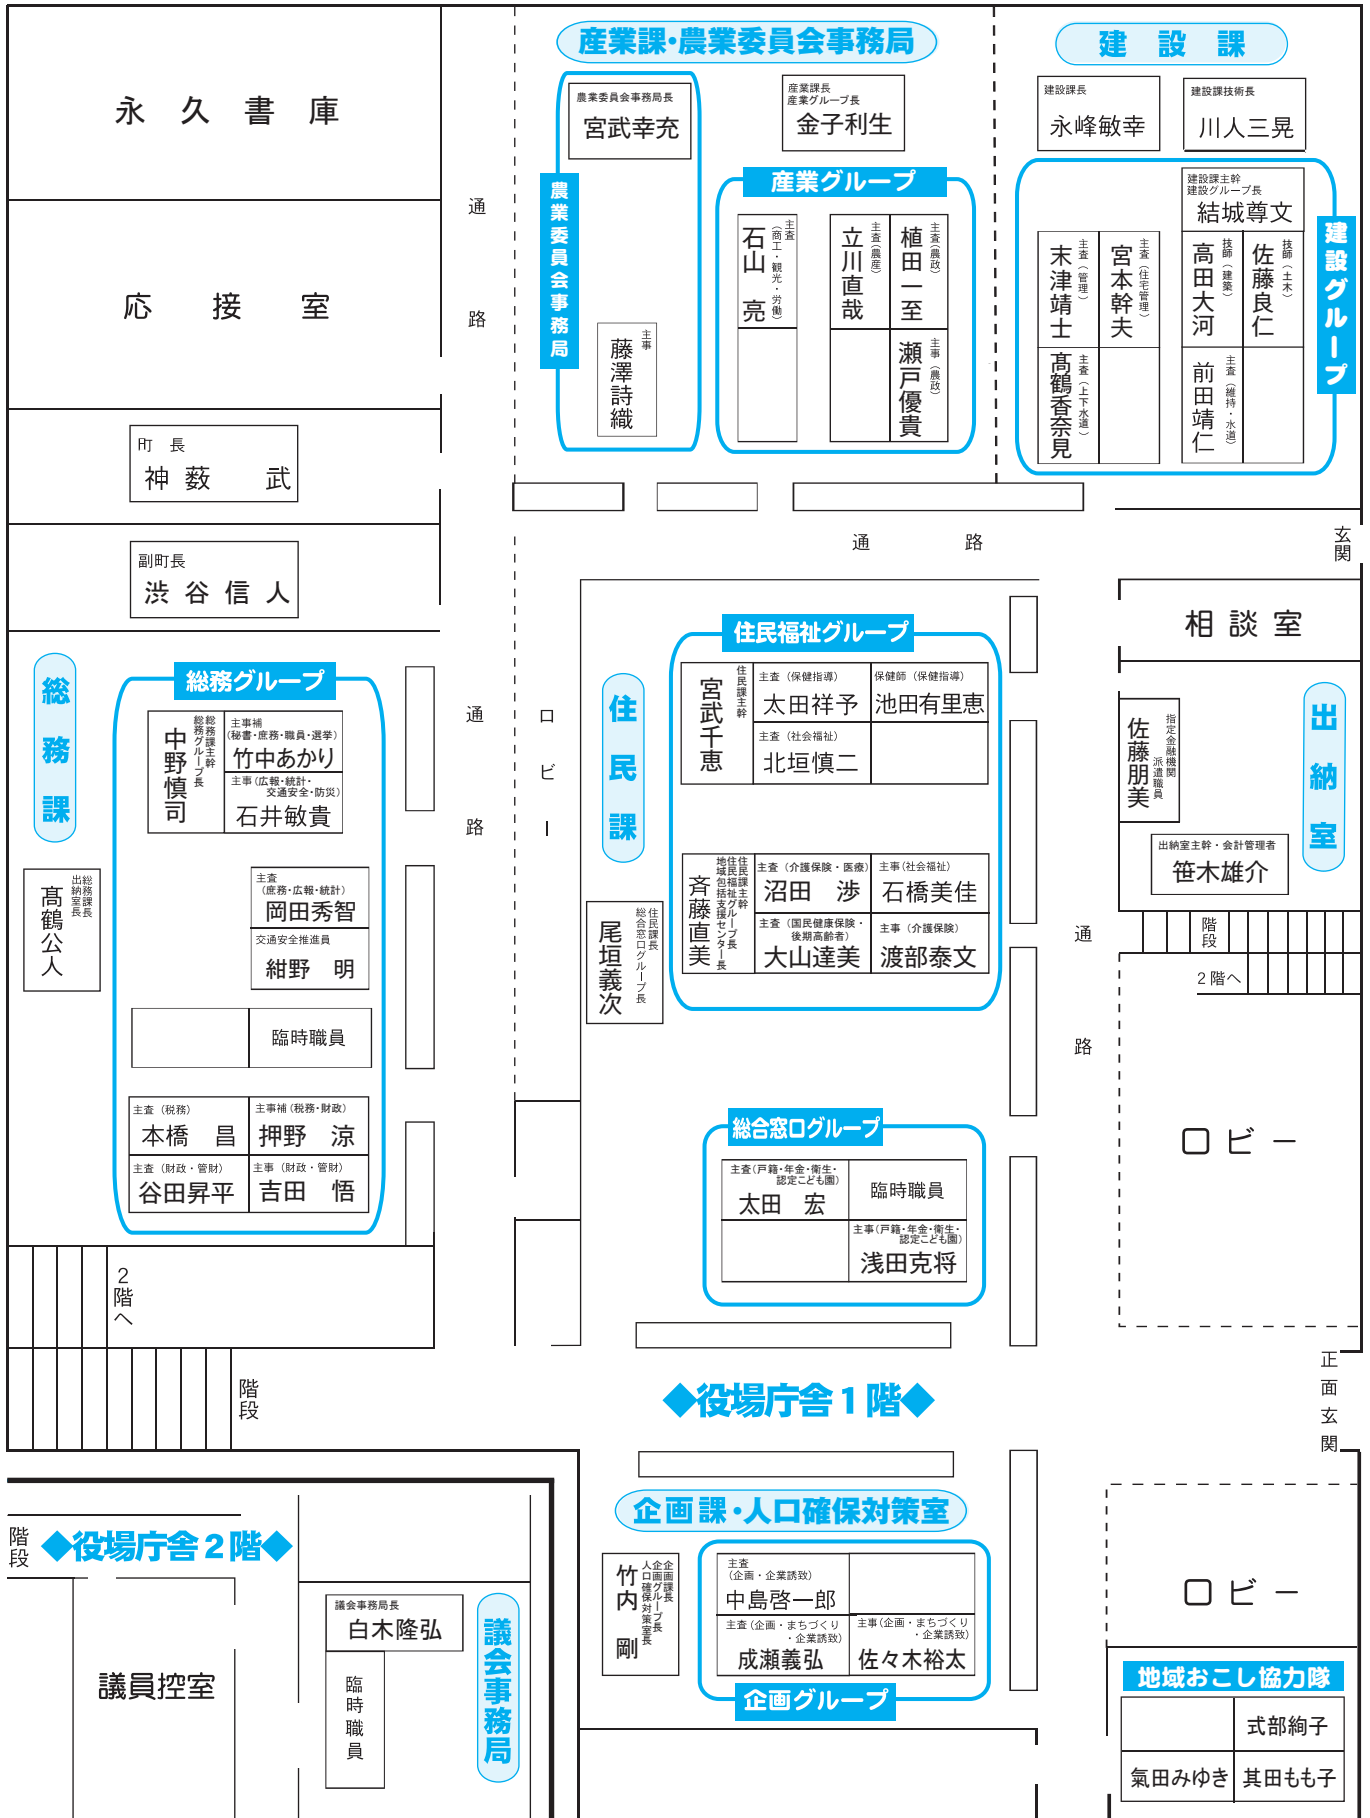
永久書庫

応接室

町長
神薮 武

副町長
渋谷信人

通路

産業課・農業委員会事務局

農業委員会事務局長
宮武幸充

農業委員会事務局

主事
藤澤詩織

産業課長
産業グループ長
金子利生

産業グループ

主査（商工・観光・労働）
石山 亮

主査（農産）
立川直哉

主査（農政）
植田一至

主事（農政）
瀬戸優貴

建設課

建設課長
永峰敏幸

建設課技術長
川人三晃

建設課主幹
建設グループ長
結城尊文

主査（管理）
末津靖士

主査（住宅管理）
宮本幹夫

技師（建築）
高田大河

技師（土木）
佐藤良仁

主査（上下水道）
髙鶴香奈見

主査（維持・水道）
前田靖仁

建設グループ

通路

玄関

相談室

総務課

総務グループ

総務課主幹
総務グループ長
中野慎司

主事補
（秘書・庶務・職員・選挙）
竹中あかり

主事（広報・統計・交通安全・防災）
石井敏貴

出納室長
総務課長
髙鶴公人

主査
（庶務・広報・統計）
岡田秀智

交通安全推進員
紺野 明

臨時職員

主査（税務）
本橋 昌

主事補（税務・財政）
押野 涼

主査（財政・管财）
谷田昇平

主事（財政・管財）
吉田 悟

通路

ロビー

住民課

住民課長
総合窓口グループ長
尾垣義次

住民福祉グループ

住民課主幹
宮武千恵

主査（保健指導）
太田祥予

保健師（保健指導）
池田有里恵

主査（社会福祉）
北垣慎二

住民課主幹
地域包括支援センター長
住民福祉グループ長
斉藤直美

主査（介護保険・医療）
沼田 渉

主事（社会福祉）
石橋美佳

主査（国民健康保険・後期高齢者）
大山達美

主事（介護保険）
渡部泰文

総合窓口グループ

主査（戸籍・年金・衛生・認定こども園）
太田 宏

臨時職員

主事（戸籍・年金・衛生・認定こども園）
浅田克将

出納室

指定金融機関派遣職員
佐藤朋美

出納室主幹・会計管理者
笹木雄介

階段

2階へ

通路

ロビー

2階へ

階段

◆役場庁舎1階◆

正面玄関

階段

◆役場庁舎2階◆

議員控室

議会事務局長
白木隆弘

臨時職員

議会事務局

企画課・人口確保対策室

企画課長
人口確保対策室長
企画グループ長
竹内 剛

主査
（企画・企業誘致）
中島啓一郎

主査（企画・まちづくり・企業誘致）
成瀬義弘

主事（企画・まちづくり・企業誘致）
佐々木裕太

企画グループ

ロビー

地域おこし協力隊

式部絢子

氣田みゆき

其田もも子